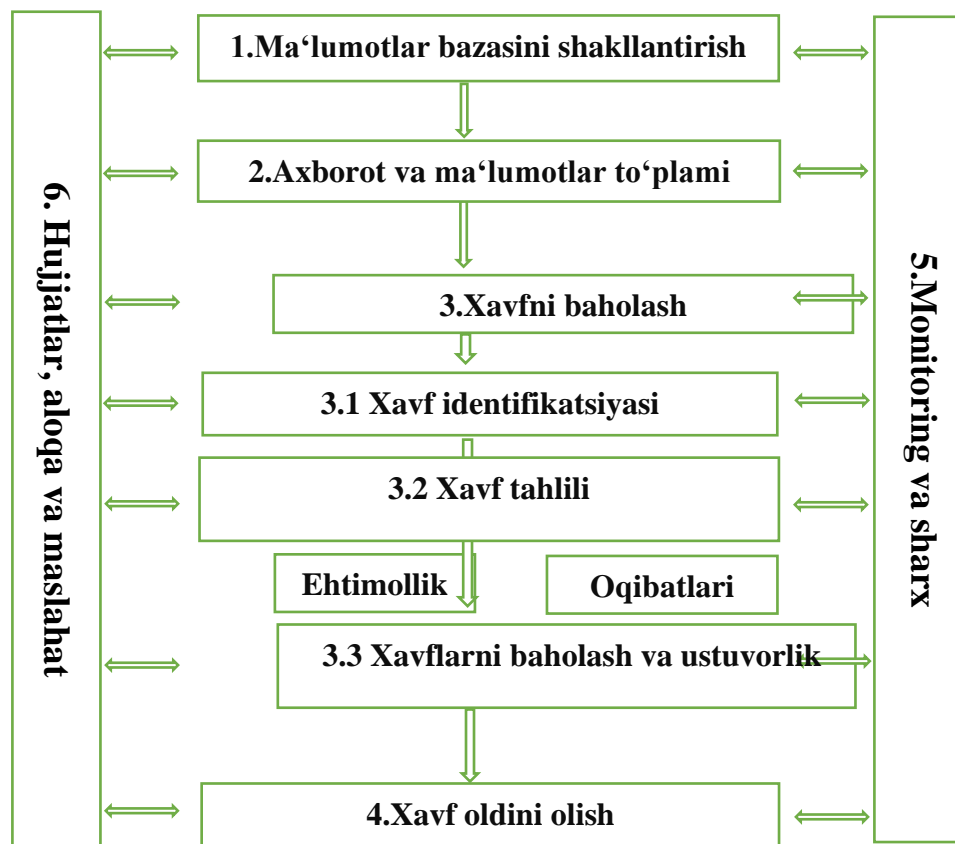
6. Hujjatlar, aloqa va maslahat

1.Ma‘lumotlar bazasini shakllantirish

2.Axborot va ma‘lumotlar to‘plami

3.Xavfni baholash

3.1 Xavf identifikatsiyasi

3.2 Xavf tahlili

Ehtimollik

Oqibatlari

3.3 Xavflarni baholash va ustuvorlik

4.Xavf oldini olish

5.Monitoring va sharx